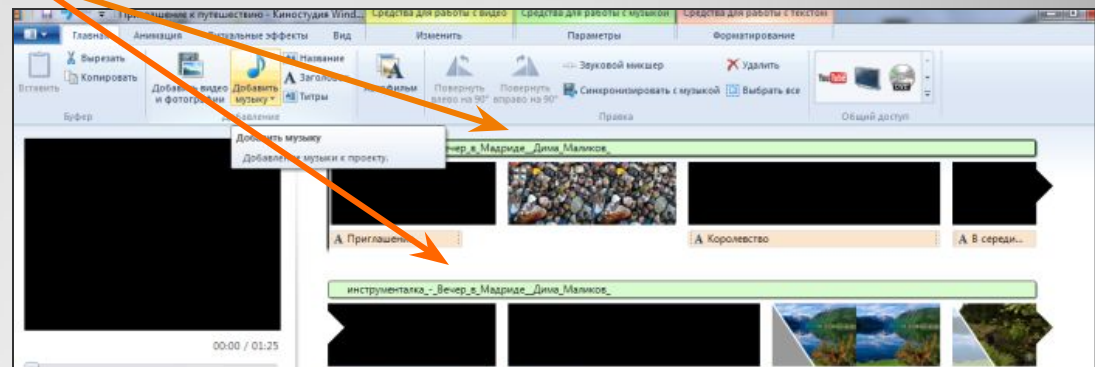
Приглашение к путешествию - Киностудия Wind... Средства для работы с видео Средства для работы с музыкой Средства для работы с текстом

Главная Анимация Визуальные эффекты Вид Изменить Параметры Форматирование

Вставить Вырезать Копировать Буфер

Добавить видео и фотографии Добавить музыку Название Заголовок Титры Добавление

Фильм

Повернуть влево на 90° Повернуть вправо на 90° Звуковой микшер Синхронизировать с музыкой Удалить Выбрать все Правка

Общий доступ

Добавить музыку
Добавление музыки к проекту.

...Вечер_в_Мадриде__Дима_Маликов_

Приглашени...

Королевство

В середи...

инструменталка_-_Вечер_в_Мадриде__Дима_Маликов_

00:00 / 01:25